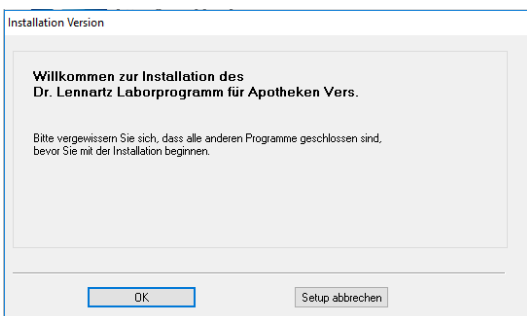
Installation Version

Willkommen zur Installation des
Dr. Lennartz Laborprogramm für Apotheken Vers.

Bitte vergewissern Sie sich, dass alle anderen Programme geschlossen sind, bevor Sie mit der Installation beginnen.

OK

Setup abbrechen